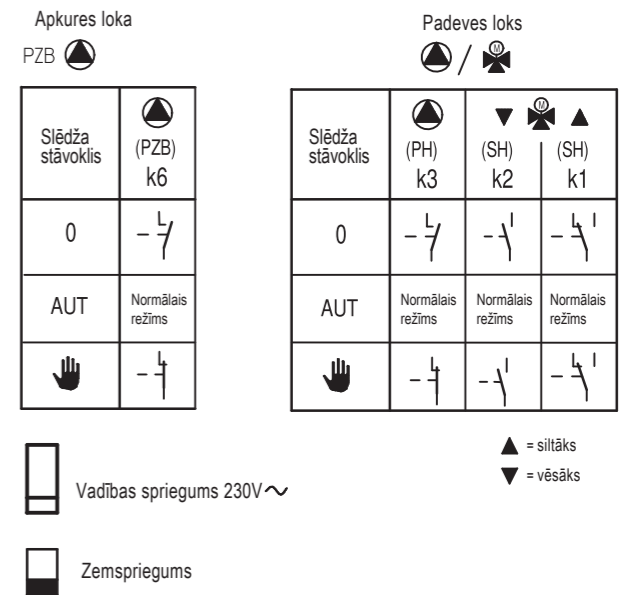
Apkures loka

PZB

| Slēdža stāvoklis | (PZB) k6 |
|---|---|
| 0 | |
| AUT | Normālais režīms |
| | |

Padeves loks

| Slēdža stāvoklis | (PH) k3 | (SH) k2 | (SH) k1 |
|---|---|---|---|
| 0 | | | |
| AUT | Normālais režīms | Normālais režīms | Normālais režīms |
| | | | |

▲ = siltāks

▼ = vēsāks

Vadības spriegums 230V∼

Zemspriegums